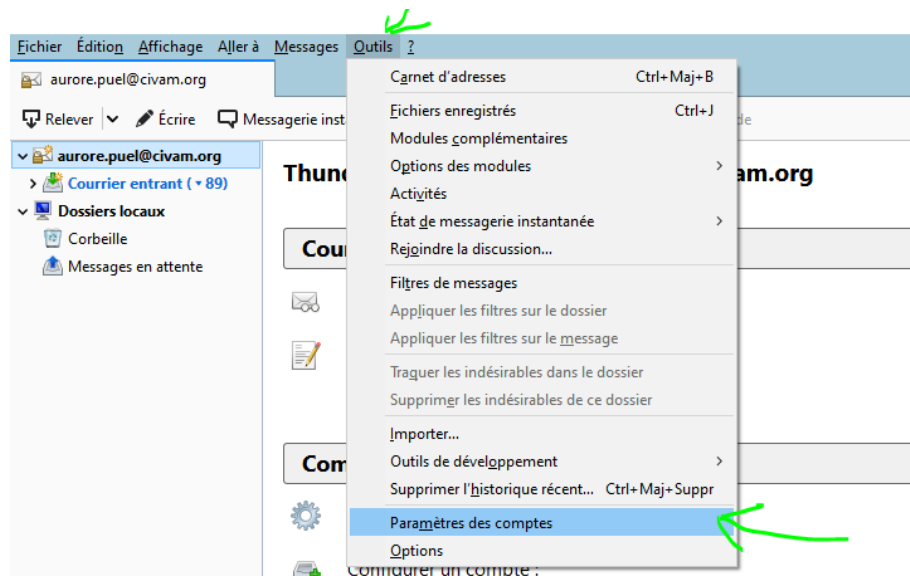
Fichier Édition Affichage Aller à Messages Outils ?

aurore.puel@civam.org

Relever Écrire Messagerie inst

aurore.puel@civam.org
Courrier entrant (• 89)
Dossiers locaux
Corbeille
Messages en attente

Thund
am.org

Cour

Com

Configurer un compte :

Carnet d'adresses Ctrl+Maj+B
Fichiers enregistrés Ctrl+J
Modules complémentaires
Options des modules
Activités
État de messagerie instantanée
Rejoindre la discussion...
Filtres de messages
Appliquer les filtres sur le dossier
Appliquer les filtres sur le message
Traquer les indésirables dans le dossier
Supprimer les indésirables de ce dossier
Importer...
Outils de développement
Supprimer l'historique récent... Ctrl+Maj+Suppr
Paramètres des comptes
Options